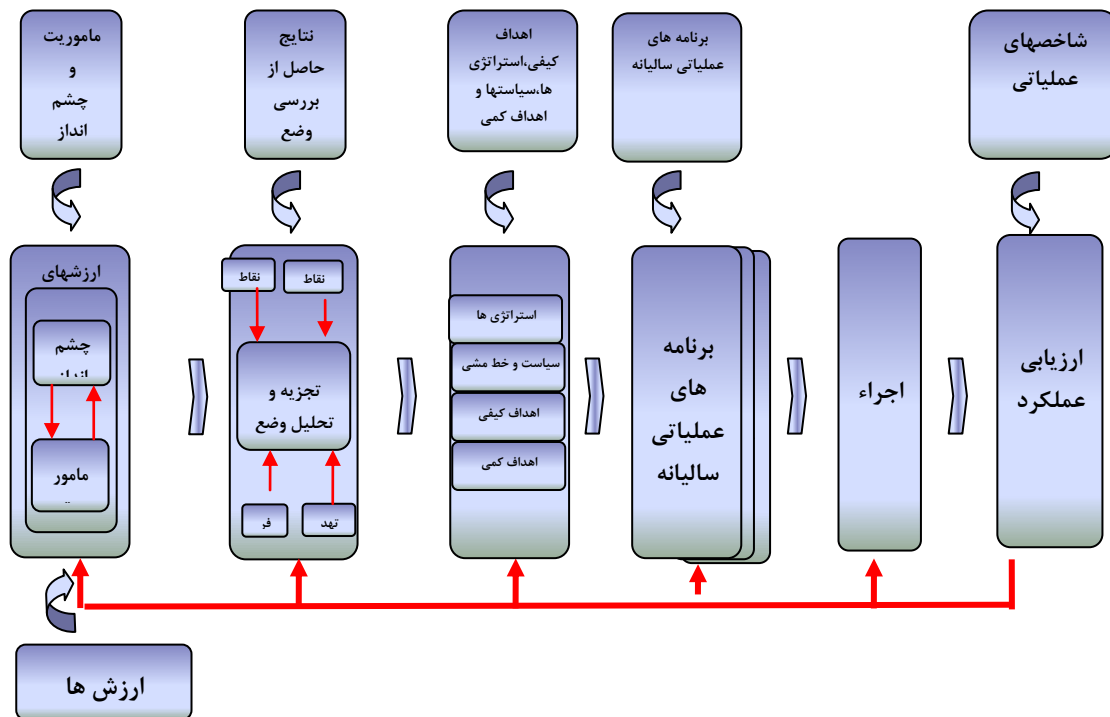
ماموریت و چشم انداز

نتایج حاصل از بررسی وضع

اهداف کیفی،استراتژی ها،سیاستها و اهداف کمی

برنامه های عملیاتی سالیانه

شاخصهای عملیاتی

ارزشهای

چشم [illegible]

ماموری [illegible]

نقاط

نقاط

تجزیه و تحلیل وضع

فر

تهد

استراتژی ها

سیاست و خط مشی

اهداف کیفی

اهداف کمی

برنامه های عملیاتی سالیانه

اجراء

ارزیابی عملکرد

ارزش ها